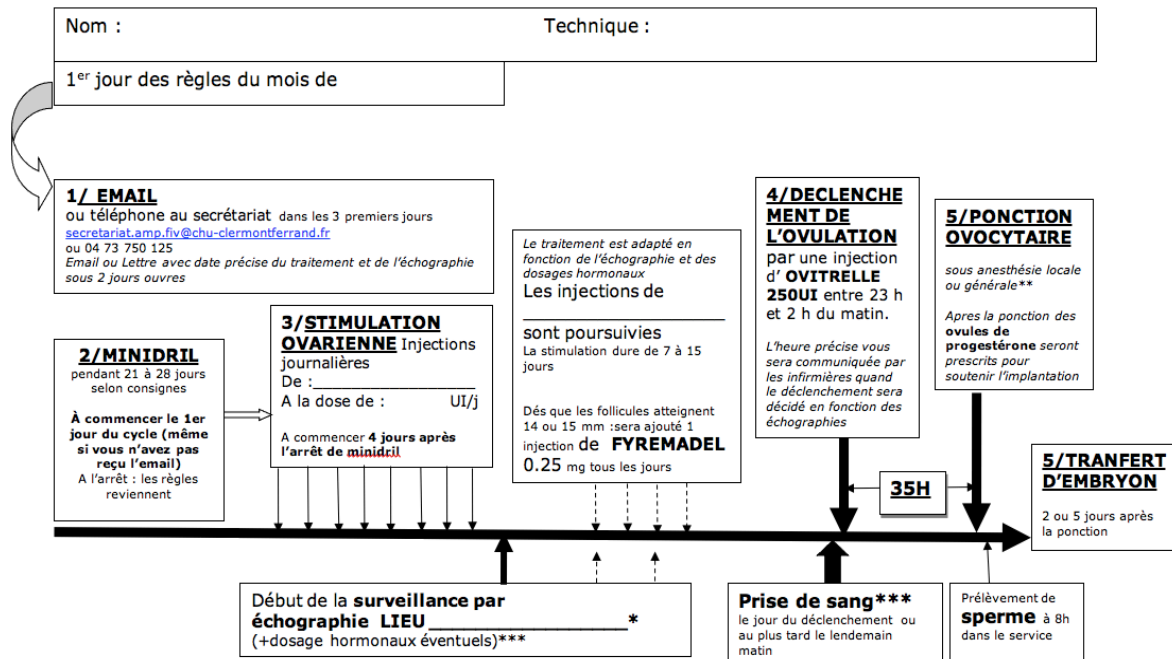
Nom :

Technique :

1$^{er}$ jour des règles du mois de

1/ EMAIL
ou téléphone au secrétariat dans les 3 premiers jours
secretariat.amp.fiv@chu-clermontferrand.fr
ou 04 73 750 125
Email ou Lettre avec date précise du traitement et de l'échographie sous 2 jours ouvres

2/MINIDRIL
pendant 21 à 28 jours selon consignes

À commencer le 1er jour du cycle (même si vous n'avez pas reçu l'email)
A l'arrêt : les règles reviennent

3/STIMULATION OVARIENNE Injections journalières
De :_______________
A la dose de : UI/j

A commencer 4 jours après l'arrêt de minidril

Le traitement est adapté en fonction de l'échographie et des dosages hormonaux
Les injections de
_______________
sont poursuivies
La stimulation dure de 7 à 15 jours

Dés que les follicules atteignent 14 ou 15 mm :sera ajouté 1 injection de FYREMADEL 0.25 mg tous les jours

4/DECLENCHEMENT DE L'OVULATION
par une injection d' OVITRELLE 250UI entre 23 h et 2 h du matin.

L'heure précise vous sera communiquée par les infirmières quand le déclenchement sera décidé en fonction des échographies

5/PONCTION OVOCYTAIRE
sous anesthésie locale ou générale**

Apres la ponction des ovules de progestérone seront prescrits pour soutenir l'implantation

35H

5/TRANFERT D'EMBRYON
2 ou 5 jours après la ponction

Début de la surveillance par échographie LIEU _______________*
(+dosage hormonaux éventuels)***

Prise de sang***
le jour du déclenchement ou au plus tard le lendemain matin

Prélèvement de sperme à 8h dans le service